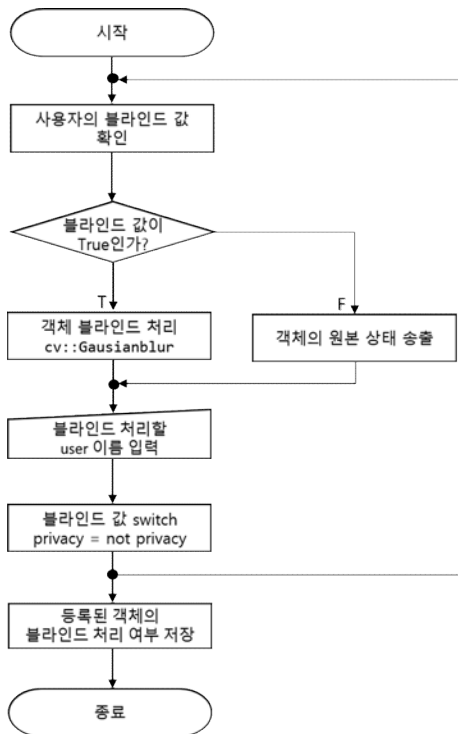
시작

사용자의 블라인드 값 확인

블라인드 값이 True인가?

T

F

객체 블라인드 처리
cv::Gausianblur

객체의 원본 상태 송출

블라인드 처리할 user 이름 입력

블라인드 값 switch
privacy = not privacy

등록된 객체의 블라인드 처리 여부 저장

종료